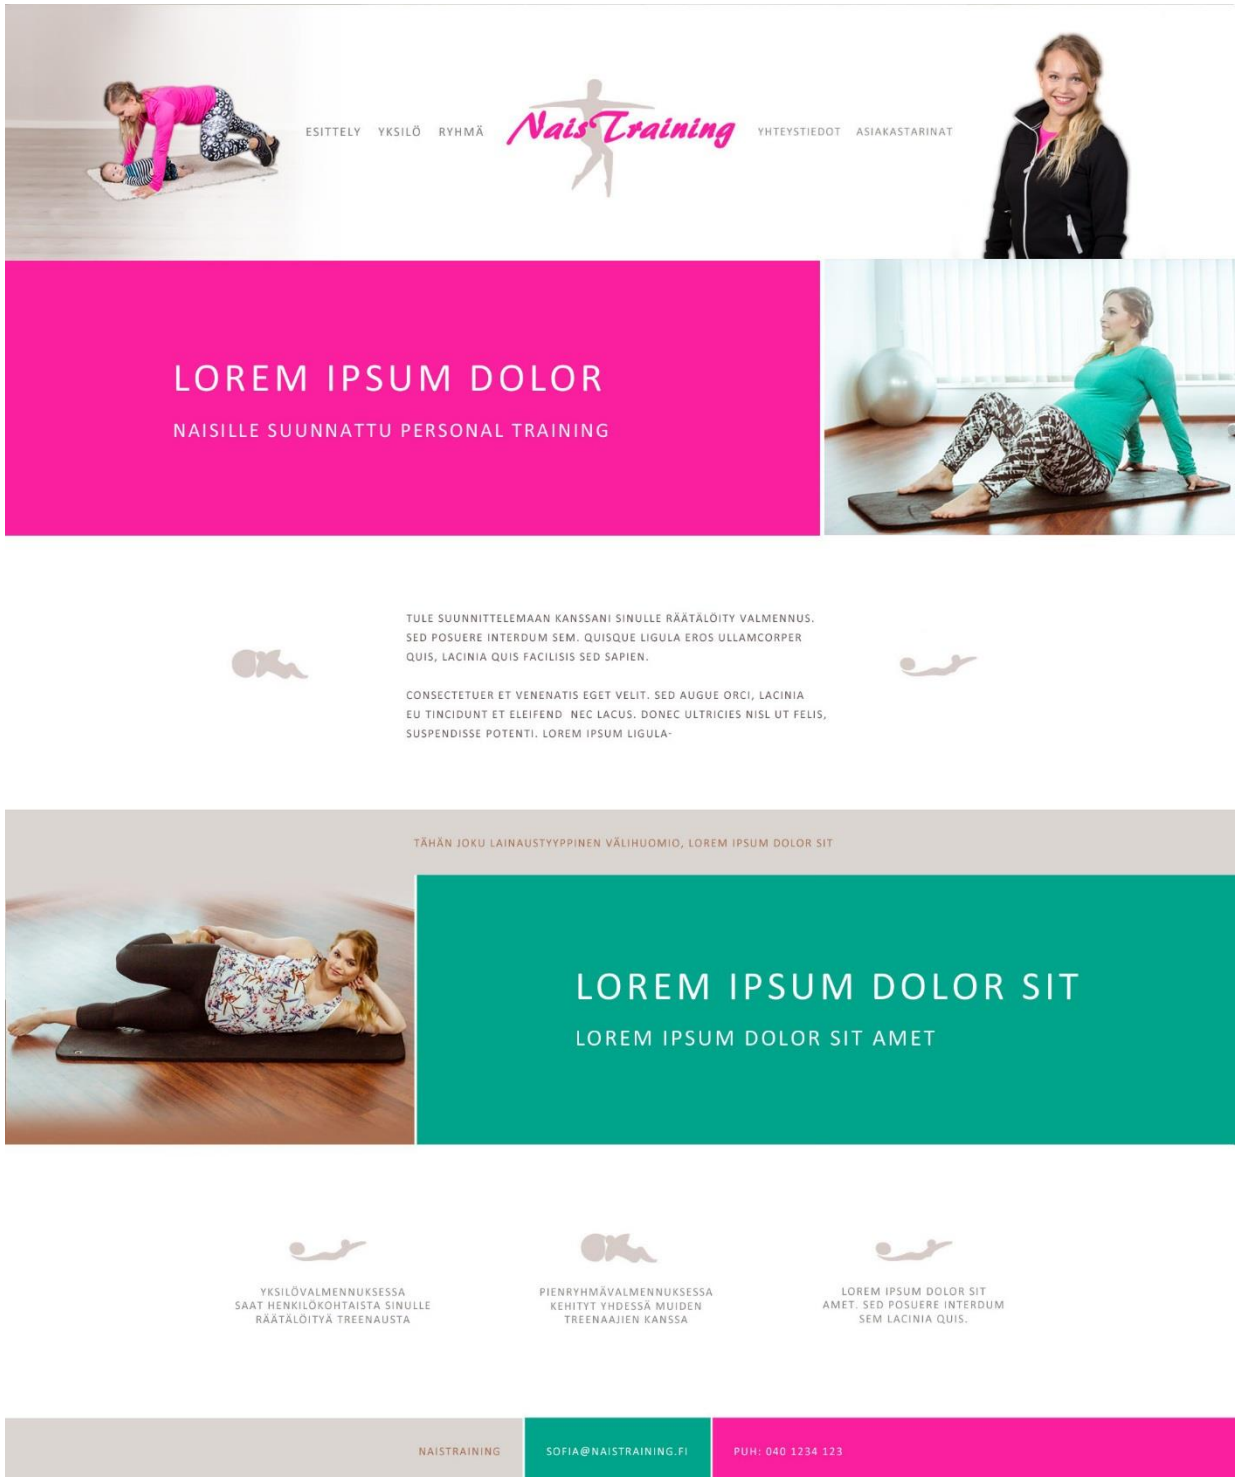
ESITTELY YKSILÖ RYHMÄ

NaisTraining

YHTEYSTIEDOT ASIAKASTARINAT

LOREM IPSUM DOLOR

NAISILLE SUUNNATTU PERSONAL TRAINING

TULE SUUNNITTELEMAAN KANSSANI SINULLE RÄÄTÄLÖITY VALMENNUS. SED POSUERE INTERDUM SEM. QUISQUE LIGULA EROS ULLAMCORPER QUIS, LACINIA QUIS FACILISIS SED SAPIEN.

CONSECTETUER ET VENENATIS EGET VELIT. SED AUGUE ORCI, LACINIA EU TINCIDUNT ET ELEIFEND NEC LACUS. DONEC ULTRICIES NISL UT FELIS, SUSPENDISSE POTENTI. LOREM IPSUM LIGULA-

TÄHÄN JOKU LAINAUSTYYPPINEN VÄLIHUOMIO, LOREM IPSUM DOLOR SIT

LOREM IPSUM DOLOR SIT

LOREM IPSUM DOLOR SIT AMET

YKSILÖVALMENNUKSESSA SAAT HENKILÖKOHTAISTA SINULLE RÄÄTÄLÖITYÄ TREENAUSTA

PIENRYHMÄVALMENNUKSESSA KEHITYT YHDESSÄ MUIDEN TREENAAJIEN KANSSA

LOREM IPSUM DOLOR SIT AMET. SED POSUERE INTERDUM SEM LACINIA QUIS.

NAISTRAINING

SOFIA@NAISTRAINING.FI

PUH: 040 1234 123